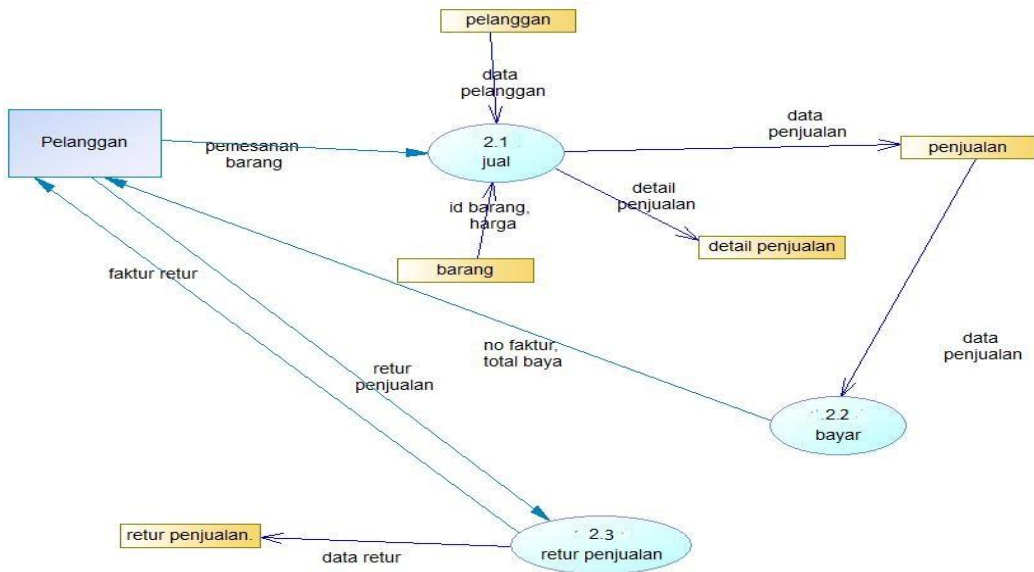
pelanggan

data pelanggan

Pelanggan

pemesanan barang

2.1
jual

data penjualan

penjualan

detail penjualan

id barang, harga

detail penjualan

barang

faktur retur

no faktur, total baya

data penjualan

retur penjualan

2.2
bayar

retur penjualan.

data retur

2.3
retur penjualan